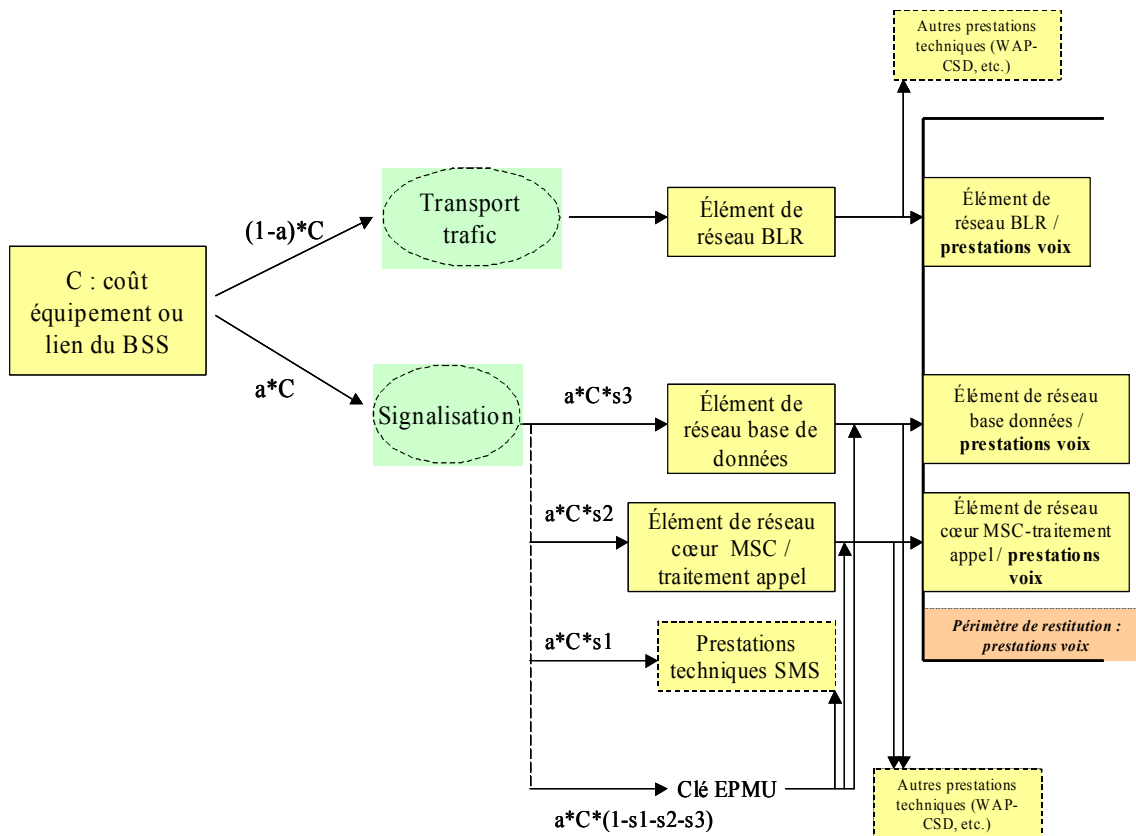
Autres prestations techniques (WAP-CSD, etc.)

C : coût équipement ou lien du BSS

(1-a)*C

Transport trafic

Élément de réseau BLR

Élément de réseau BLR / **prestations voix**

a*C

Signalisation

a*C*s3

Élément de réseau base de données

Élément de réseau base données / **prestations voix**

a*C*s2

Élément de réseau cœur MSC / traitement appel

Élément de réseau cœur MSC-traitement appel / **prestations voix**

*Périmètre de restitution : prestations voix*

a*C*s1

Prestations techniques SMS

Clé EPMU

a*C*(1-s1-s2-s3)

Autres prestations techniques (WAP-CSD, etc.)